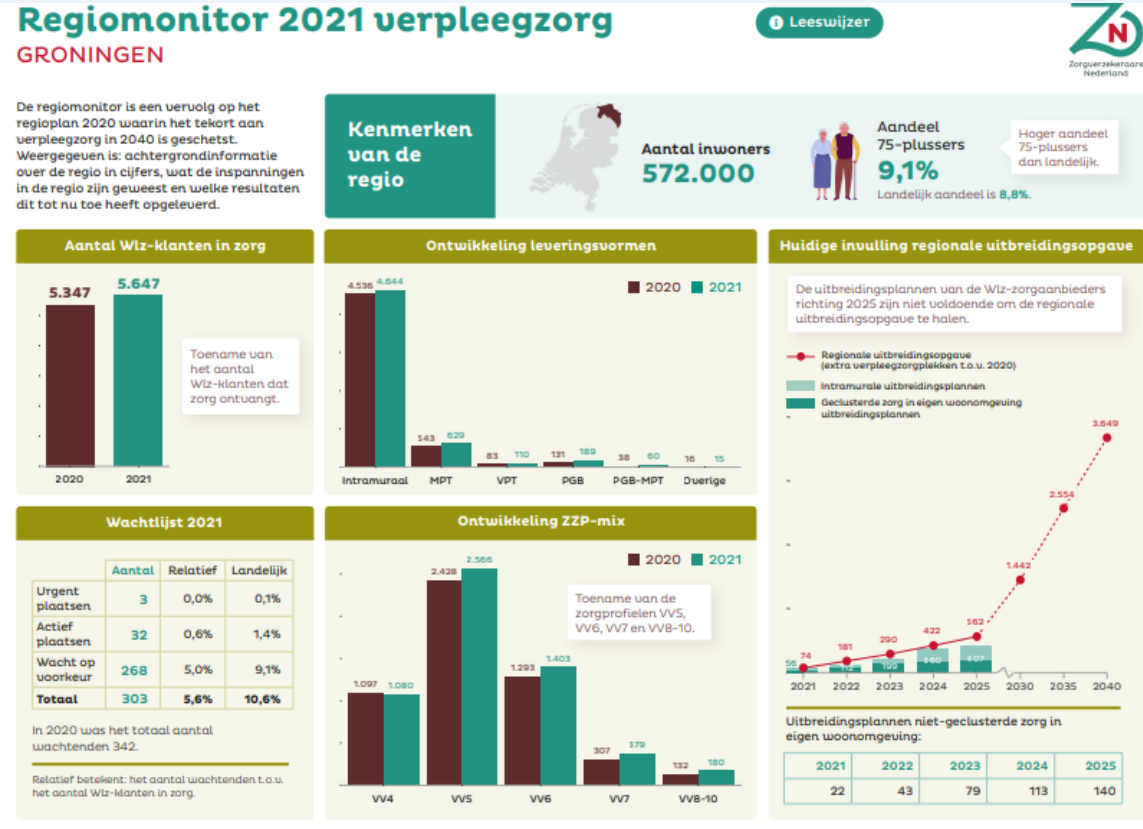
Regiomonitor 2021 verpleegzorg
GRONINGEN

Leeswijzer

Zorgverzekeraars Nederland

De regiomonitor is een vervolg op het regioplan 2020 waarin het tekort aan verpleegzorg in 2040 is geschetst. Weergegeven is: achtergrondinformatie over de regio in cijfers, wat de inspanningen in de regio zijn geweest en welke resultaten dit tot nu toe heeft opgeleverd.

Kenmerken van de regio

Aantal inwoners
572.000

Andeel 75-plussers
9,1%
Landelijk aandeel is 8,8%.

Hoger aandeel 75-plussers dan landelijk.

Aantal Wlz-klanten in zorg

5.347 5.647
2020 2021

Toename van het aantal Wlz-klanten dat zorg ontvangt.

Ontwikkeling leveringsvormen

2020 2021

| | 2020 | 2021 |
|---|---|---|
| Intramuraal | 4.536 | 4.644 |
| MPT | 543 | 629 |
| VPT | 83 | 110 |
| PGB | 131 | 189 |
| PGB-MPT | 38 | 60 |
| Overige | 16 | 15 |

Huidige invulling regionale uitbreidingsopgave

De uitbreidingsplannen van de Wlz-zorgaanbieders richting 2025 zijn niet voldoende om de regionale uitbreidingsopgave te halen.

Regionale uitbreidingsopgave (extra verpleegzorgplekken t.o.v. 2020)
Intramurale uitbreidingsplannen
Geclusterde zorg in eigen woonomgeving uitbreidingsplannen

56 74 181 290 422 562 1.442 2.554 3.649
120 260 407
2021 2022 2023 2024 2025 2030 2035 2040

Uitbreidingsplannen niet-geclusterde zorg in eigen woonomgeving:

| 2021 | 2022 | 2023 | 2024 | 2025 |
|---|---|---|---|---|
| 22 | 43 | 79 | 113 | 140 |

Wachtlijst 2021

| | Aantal | Relatief | Landelijk |
|---|---|---|---|
| Urgent plaatsen | 3 | 0,0% | 0,1% |
| Actief plaatsen | 32 | 0,6% | 1,4% |
| Wacht op voorkeur | 268 | 5,0% | 9,1% |
| Totaal | 303 | 5,6% | 10,6% |

In 2020 was het totaal aantal wachtenden 342.

Relatief betekent: het aantal wachtenden t.o.v. het aantal Wlz-klanten in zorg.

Ontwikkeling ZZP-mix

2020 2021

| | 2020 | 2021 |
|---|---|---|
| VV4 | 1.097 | 1.080 |
| VV5 | 2.428 | 2.566 |
| VV6 | 1.293 | 1.403 |
| VV7 | 307 | 379 |
| VV8-10 | 132 | 180 |

Toename van de zorgprofielen VV5, VV6, VV7 en VV8-10.